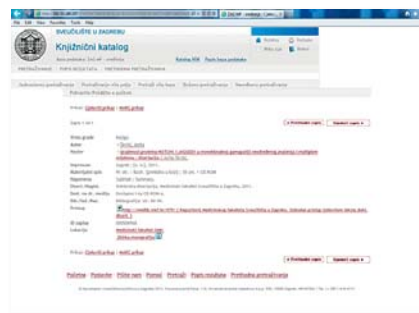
SVEUČILIŠTE U ZAGREBU

Knjižnični katalog

PRETRAŽIVANJE | POPIS REZULTATA | PRETHODNA PRETRAŽIVANJA

Prikaz: Cjeloviti prikaz | MARC prikaz

Zapis 1 od 1

Vrsta građe: Knjiga
Autor: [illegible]
Naslov: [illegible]
Impresum: Zagreb
Materijalni opis: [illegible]
Napomena: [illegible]
Ostali podaci: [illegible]
Predmet: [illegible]
ID zapisa: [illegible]
Lokacija: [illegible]

Prikaz: Cjeloviti prikaz | MARC prikaz

Početna | Pretraživanje | Popis rezultata | Prethodna pretraživanja